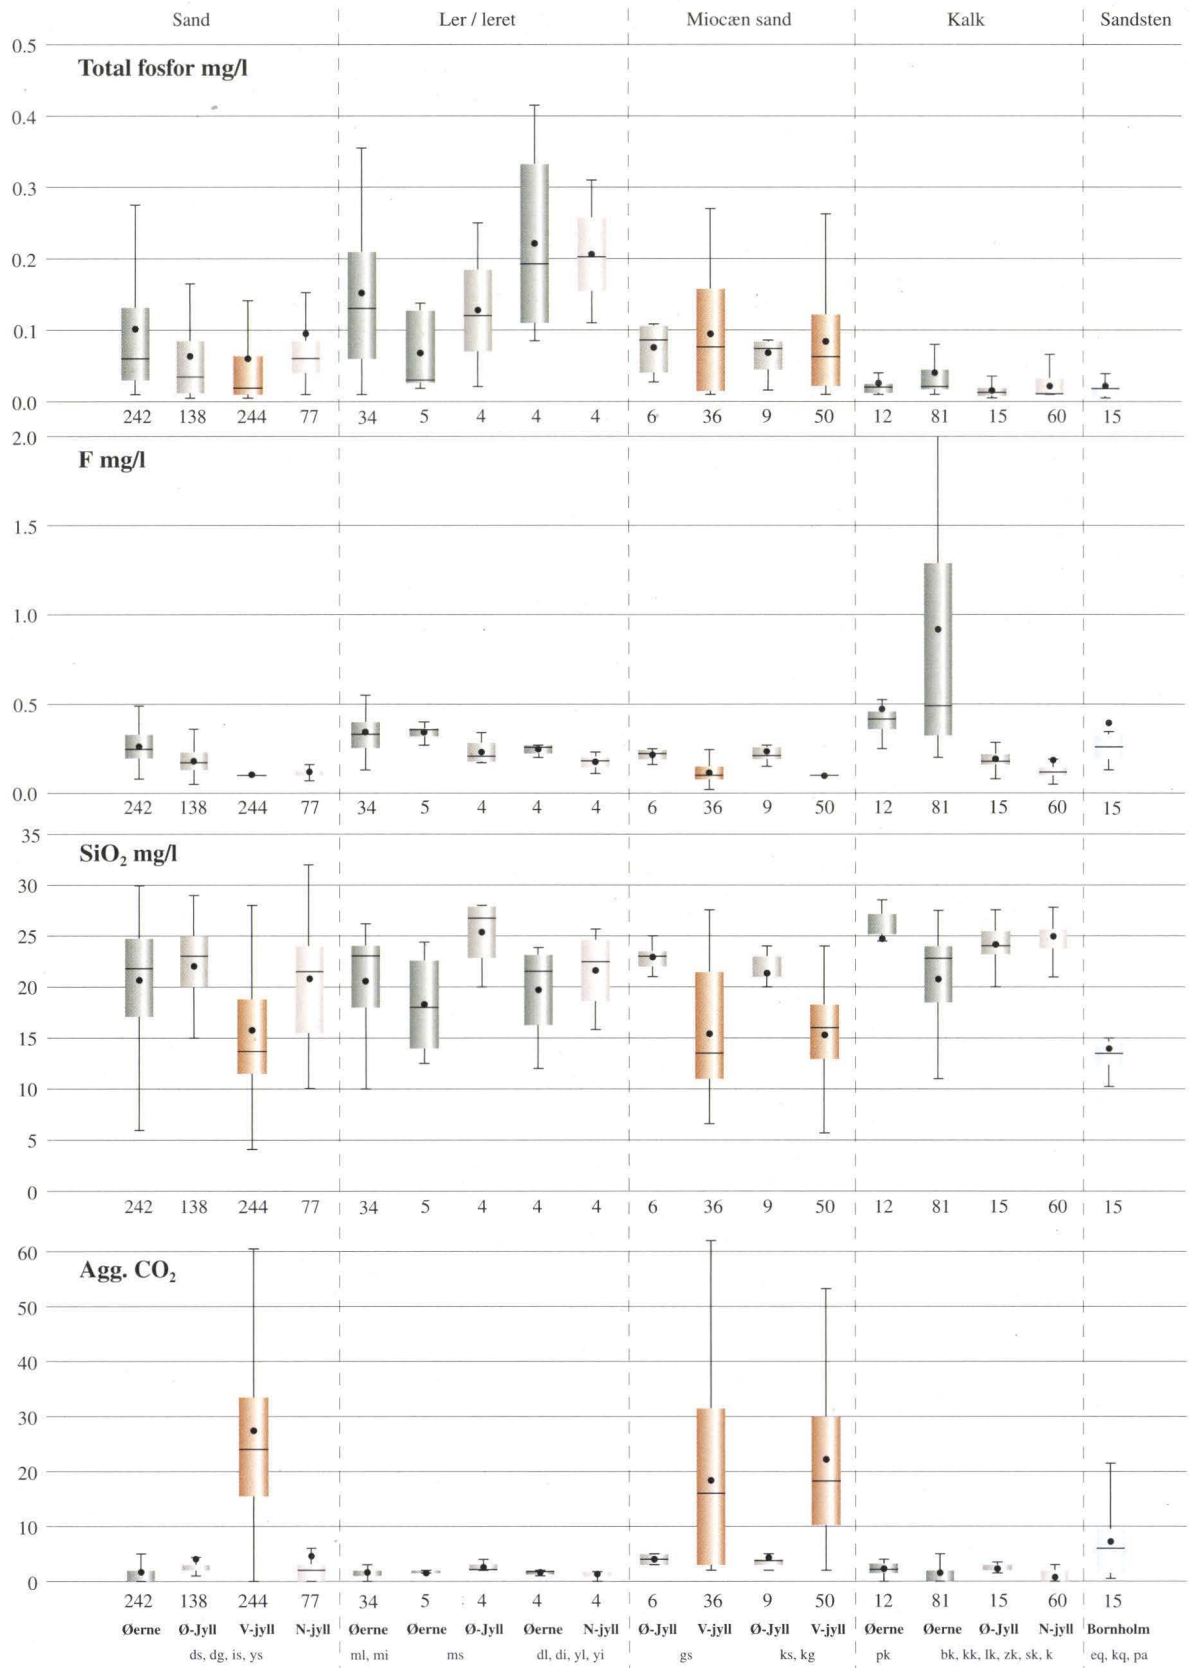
Sand | Ler / leret | Miocæn sand | Kalk | Sandsten

Total fosfor mg/l

0.5
0.4
0.3
0.2
0.1
0.0

242 138 244 77 34 5 4 4 4 6 36 9 50 12 81 15 60 15

F mg/l

2.0
1.5
1.0
0.5
0.0

242 138 244 77 34 5 4 4 4 6 36 9 50 12 81 15 60 15

SiO$_2$ mg/l

35
30
25
20
15
10
5
0

242 138 244 77 34 5 4 4 4 6 36 9 50 12 81 15 60 15

Agg. CO$_2$

60
50
40
30
20
10
0

242 138 244 77 34 5 4 4 4 6 36 9 50 12 81 15 60 15

Øerne Ø-Jyll V-jyll N-jyll Øerne Øerne Ø-Jyll Øerne N-jyll Ø-Jyll V-jyll Ø-Jyll V-jyll Øerne Øerne Ø-Jyll N-jyll Bornholm

ds, dg, is, ys | ml, mi | ms | dl, di, yl, yi | gs | ks, kg | pk | bk, kk, lk, zk, sk, k | eq, kq, pa